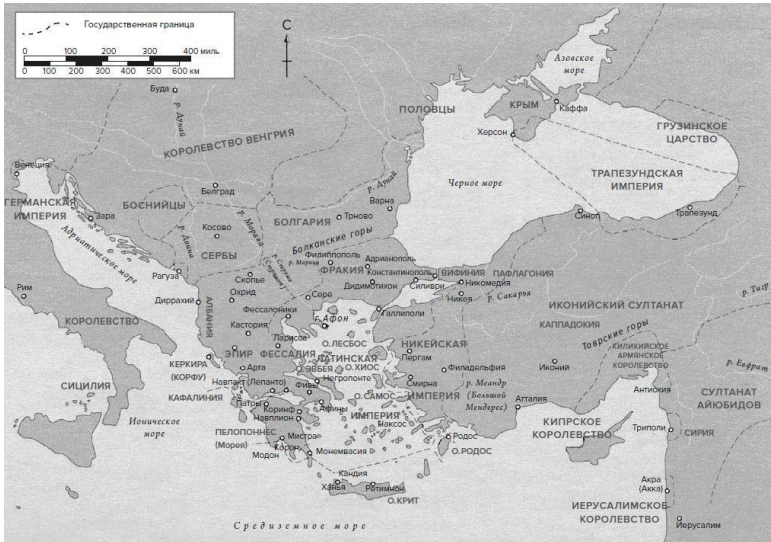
Государственная граница

0 100 200 300 400 миль
0 100 200 300 400 500 600 км

С

Буда
р. Дунай
КОРОЛЕВСТВО ВЕНГРИЯ
ПОЛОВЦЫ
Азовское море
КРЫМ
Каффа
Херсон
ГРУЗИНСКОЕ ЦАРСТВО
ТРАПЕЗУНДСКАЯ ИМПЕРИЯ
Черное море
Трапезунд
Синоп
Венеция
ГЕРМАНСКАЯ ИМПЕРИЯ
Зара
БОСНИЙЦЫ
Белград
р. Дунай
Варна
БОЛГАРИЯ
Трново
Косово
СЕРБЫ
Балканские горы
Адриатическое море
Рагуза
Филиппополь
ФРАКИЯ
Адрианополь
Константинополь
ВИФИНИЯ
ПАФЛАГОНИЯ
Силиври
Никомедия
Никея
р. Сакарья
Дидимотихон
Скопье
Охрид
Серс
Рим
Дирраций
АЛБАНИЯ
Фессалоники
Галлиполи
ИКОНИЙСКИЙ СУЛТАНАТ
Кастория
г. Афон
КАППАДОКИЯ
Лариса
КОРОЛЕВСТВО
ЭПИР
ФЕССАЛИЯ
О. ЛЕСБОС
НИКЕЙСКАЯ
Тавроские горы
Керкира (Корфу)
Арта
ЛАТИНСКАЯ
Пергам
Филадельфия
КИЛИКИЙСКОЕ АРМЯНСКОЕ КОРОЛЕВСТВО
Эвбея
Негропонте
О. ХИОС
Иконий
р. Евфрат
СИЦИЛИЯ
Навпакт (Лепанто)
ИМПЕРИЯ
Смирна
р. Меандр (Большой Мендерес)
КАФАЛИНИЯ
Фивы
О. САМОС
ИМПЕРИЯ
Антиохия
СУЛТАНАТ АЙЮБИДОВ
Коринф
Афины
Аттали
Ионическое море
Навплион
Наксос
ПЕЛОПОННЕС (Морея)
Мистра
Родос
КИПРСКОЕ КОРОЛЕВСТВО
Триполи
СИРИЯ
Модон
Корон
Монемвасия
О. РОДОС
Кандия
Ханья
Ретимнон
О. КРИТ
Акра (Акка)
ИЕРУСАЛИМСКОЕ КОРОЛЕВСТВО
Средиземное море
Иерусалим
Патры
р. Марица
р. Морава
р. Дрина
р. Струма
р. Тигр